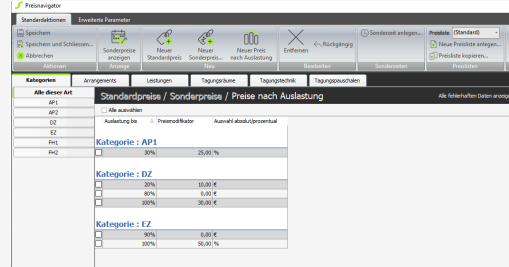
Preisnavigator

Standardaktionen | Erweiterte Parameter

Speichern
Speichern und Schliessen...
Abbrechen
Aktionen

Sonderpreise anzeigen
Anzeige

Neuer Standardpreis
Neuer Sonderpreis
Neuer Preis nach Auslastung
Neu

Entfernen
Rückgängig
Bearbeiten

Sonderzeit anlegen...
Sonderzeiten

Preisliste (Standard)
Neue Preisliste anlegen...
Preisliste kopieren...
Preislisten

Kategorien | Arrangements | Leistungen | Tagungsräume | Tagungstechnik | Tagungspauschalen

Alle dieser Art
AP1
AP2
DZ
EZ
FH1
FH2

Standardpreise / Sonderpreise / Preise nach Auslastung

Alle fehlerhaften Daten anzeig

Alle auswählen

Auslastung bis | Preismodifikator | Auswahl absolut/prozentual

Kategorie : AP1

| | | |
|---|---|---|
| 30% | 25,00 | % |

Kategorie : DZ

| | | |
|---|---|---|
| 20% | 10,00 | € |
| 80% | 0,00 | € |
| 100% | 30,00 | € |

Kategorie : EZ

| | | |
|---|---|---|
| 90% | 0,00 | € |
| 100% | 50,00 | % |